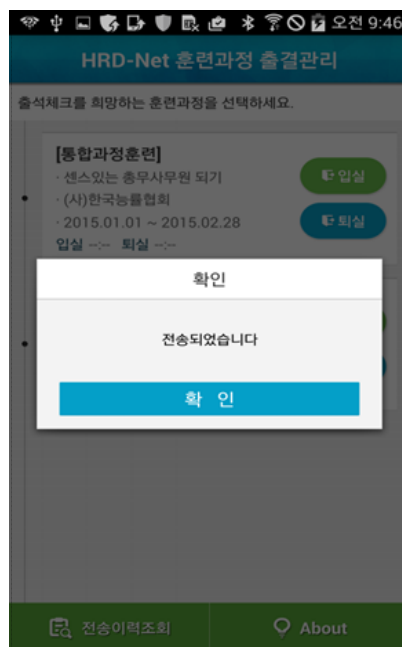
오전 9:46

HRD-Net 훈련과정 출결관리

출석체크를 희망하는 훈련과정을 선택하세요.

[통합과정훈련]
· 센스있는 승무사무원 되기
· (사)한국능률협회
· 2015.01.01 ~ 2015.02.28
입실 --:-- 퇴실 --:--

입실

퇴실

확인

전송되었습니다

확 인

전송이력조회

About